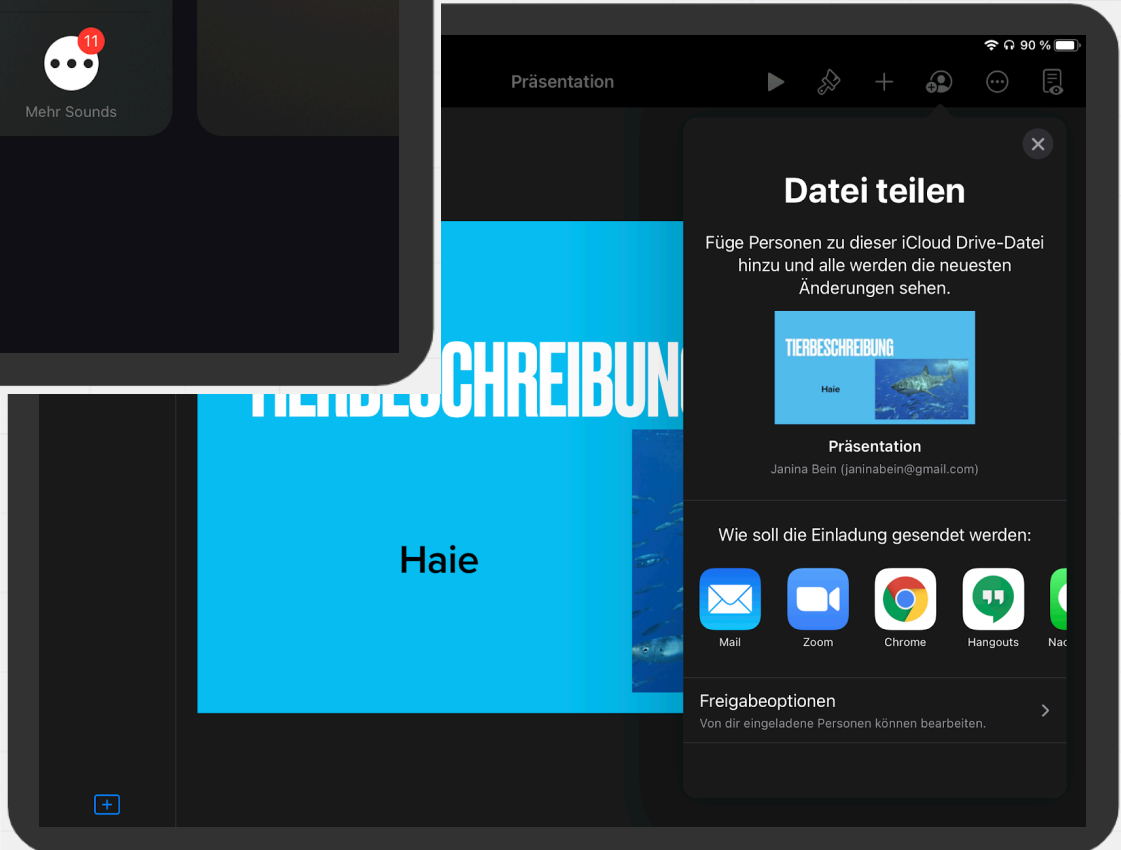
11
Mehr Sounds

90 %

Präsentation

TIERBESCHREIBUNG

Haie

Datei teilen

Füge Personen zu dieser iCloud Drive-Datei hinzu und alle werden die neuesten Änderungen sehen.

TIERBESCHREIBUNG
Haie

Präsentation
Janina Bein (janinabein@gmail.com)

Wie soll die Einladung gesendet werden:

Mail
Zoom
Chrome
Hangouts
Nac

Freigabeoptionen
Von dir eingeladene Personen können bearbeiten.